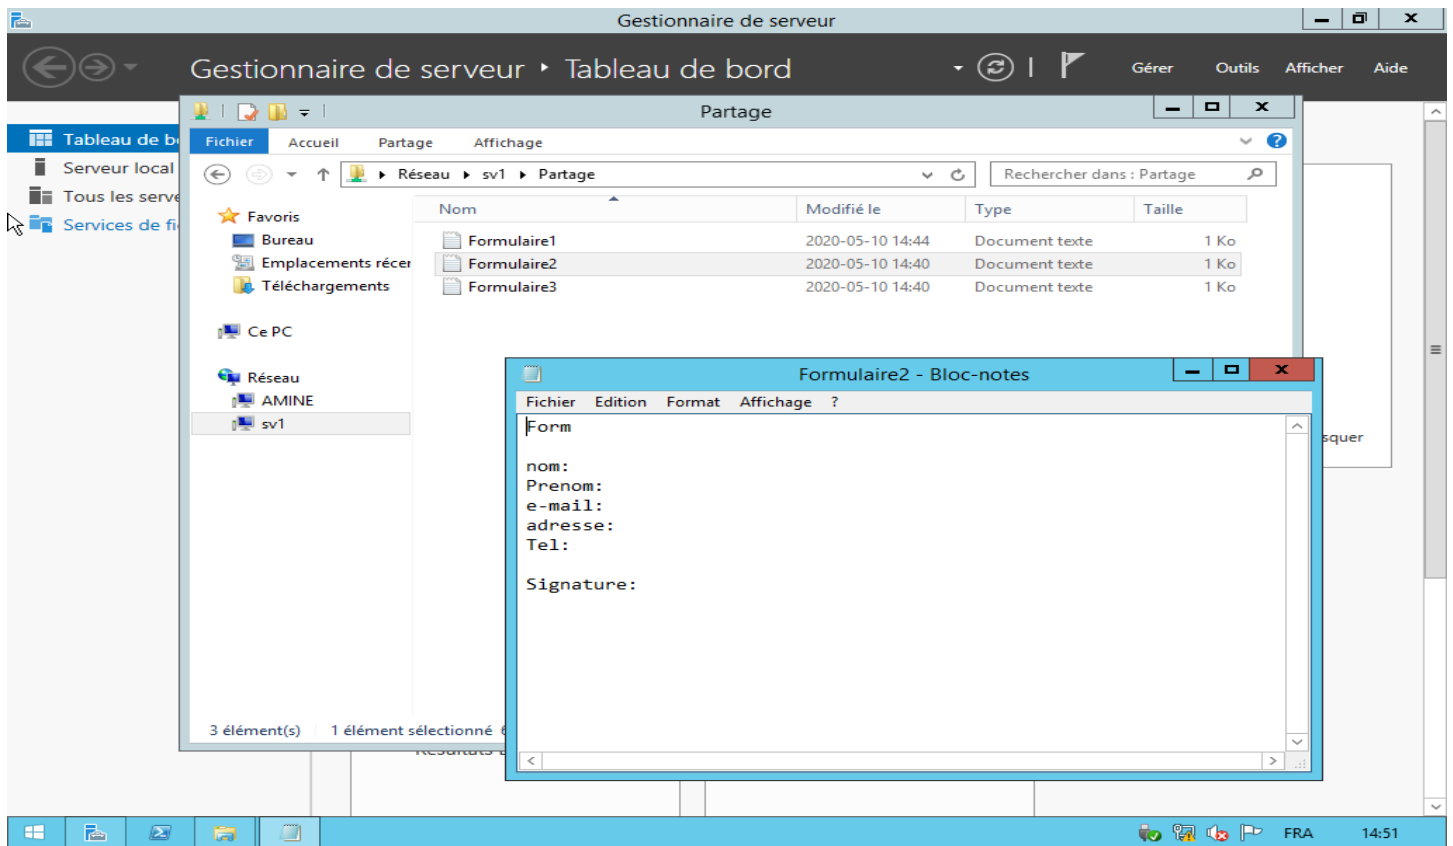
Gestionnaire de serveur

Gestionnaire de serveur ‣ Tableau de bord

Gérer Outils Afficher Aide

Tableau de b
Serveur local
Tous les serve
Services de fi

Partage

Fichier Accueil Partage Affichage

Réseau ‣ sv1 ‣ Partage

Rechercher dans : Partage

Favoris
Bureau
Emplacements récer
Téléchargements

Ce PC

Réseau
AMINE
sv1

| Nom | Modifié le | Type | Taille |
|---|---|---|---|
| Formulaire1 | 2020-05-10 14:44 | Document texte | 1 Ko |
| Formulaire2 | 2020-05-10 14:40 | Document texte | 1 Ko |
| Formulaire3 | 2020-05-10 14:40 | Document texte | 1 Ko |

3 élément(s) 1 élément sélectionné

squer

Formulaire2 - Bloc-notes

Fichier Edition Format Affichage ?

Form

nom:
Prenom:
e-mail:
adresse:
Tel:

Signature:

FRA 14:51